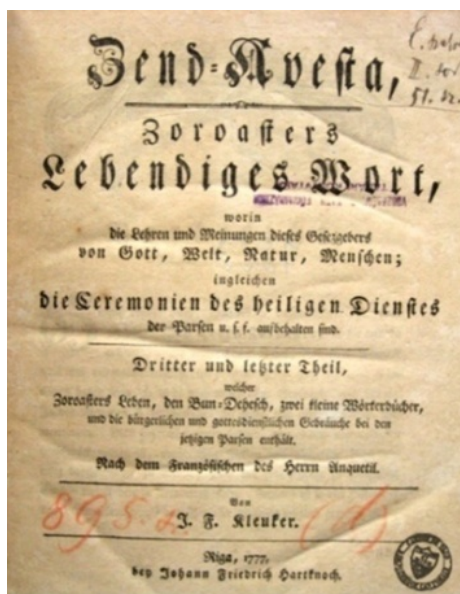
Zend=Avesta,

Zoroasters
Lebendiges Wort,

worin
die Lehren und Meinungen dieses Gesetzgebers
von Gott, Welt, Natur, Menschen;
ingleichen
die Ceremonien des heiligen Dienstes
der Parsen u. s. f. aufbehalten sind.

Dritter und letzter Theil,
welcher
Zoroasters Leben, den Bun=Dehesch, zwei kleine Wörterbücher,
und die bürgerlichen und gottesdienstlichen Gebräuche bei den
jetzigen Parsen enthält.

Nach dem Französischen des Herrn Anquetil.

Von
J. F. Kleuker.

Riga, 1777.
bey Johann Friedrich Hartknoch.

E. hebr. I. 40 51. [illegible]

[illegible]

895 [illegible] (1)